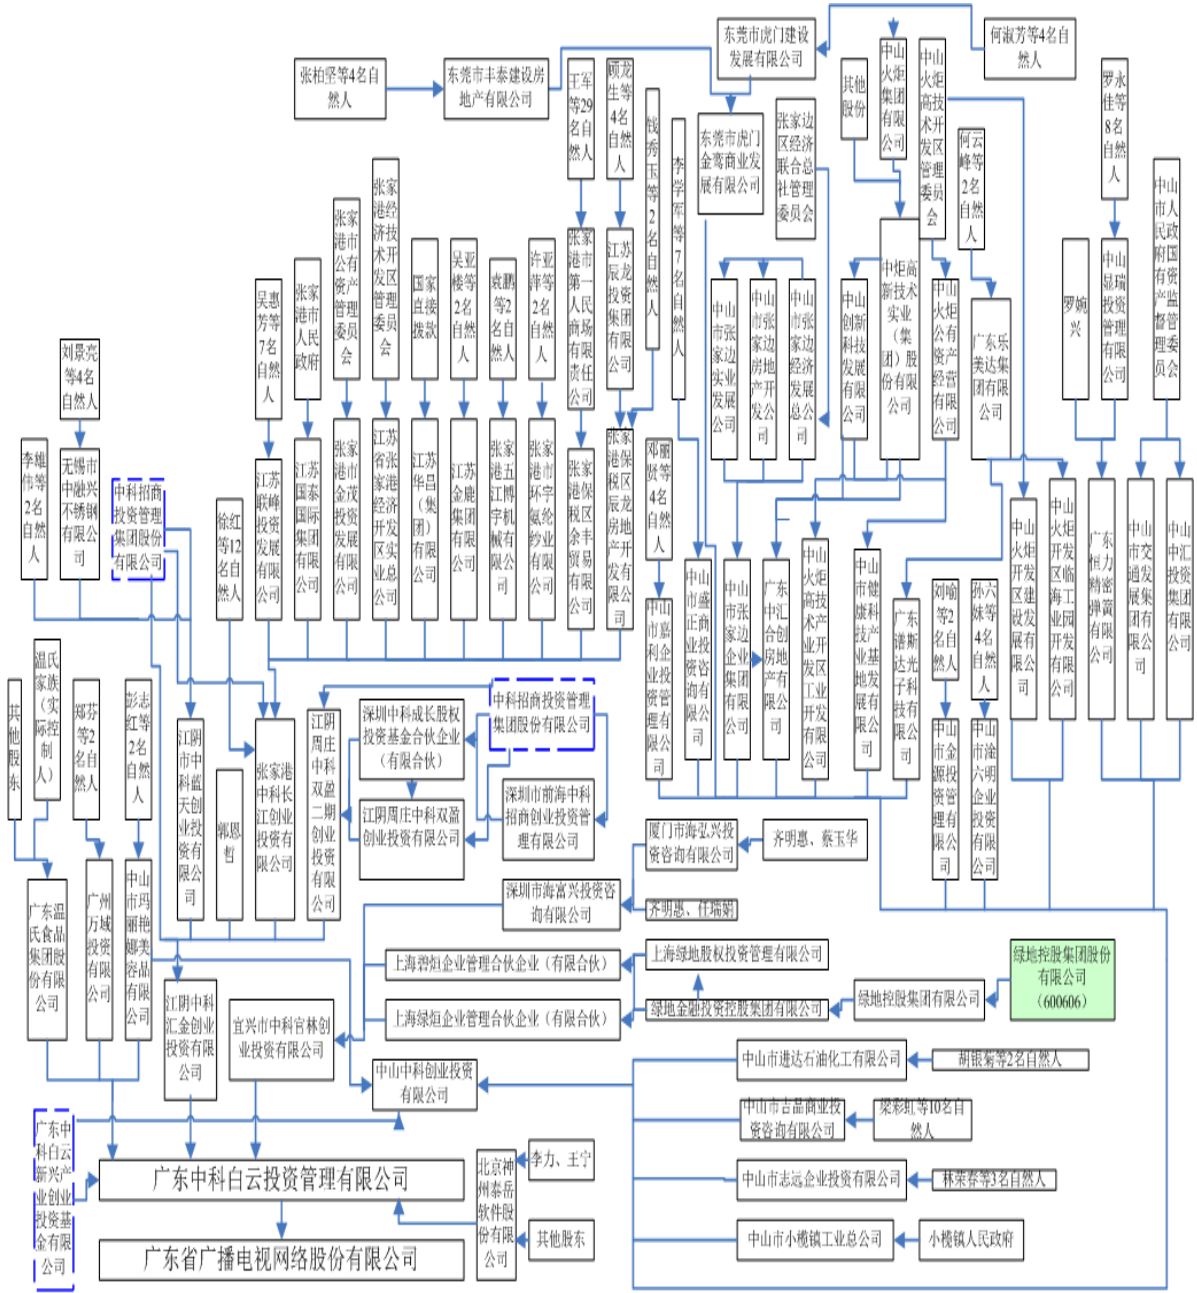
东莞市虎门建设发展有限公司

何淑芳等4名自然人

张柏坚等4名自然人

东莞市丰泰建设房地产有限公司

王军等29名自然人

顾龙生等4名自然人

钱秀玉等2名自然人

李学军等7名自然人

其他股份

中山火炬集团有限公司

中山火炬高技术开发区管理委员会

何云峰等2名自然人

罗永佳等8名自然人

东莞市虎门金莺商业发展有限公司

张家边区经济联合总社管理委员会

中山市人民政府国有资产监督管理委员会

张家港经济技术开发区管理委员会

张家港市公有资产管理委员会

张家港市人民政府

国家直接拨款

吴亚楼等2名自然人

袁鹏等2名自然人

许亚萍等2名自然人

张家港市第一人民商场有限责任公司

江苏辰龙投资集团有限公司

中炬高新技术实业（集团）股份有限公司

中山火炬公有资产经营有限公司

广东乐美达集团有限公司

罗婉兴

中山显瑞投资管理有限公司

吴惠芳等7名自然人

刘景亮等4名自然人

中山市张家边实业发展有限公司

中山市张家边房地产开发公司

中山市张家边经济发展总公司

中山创新科技发展有限公司

李雄伟等2名自然人

无锡市中融兴不锈钢有限公司

中科招商投资管理集团股份有限公司

徐红等12名自然人

江苏联峰投资发展有限公司

江苏国泰国际集团有限公司

张家港市金茂投资发展有限公司

江苏省张家港经济开发区实业总公司

江苏华昌（集团）有限公司

江苏金融集团有限公司

张家港五江博宇机械有限公司

张家港市环宇氨纶纱业有限公司

张家港保税区金丰贸易有限公司

张家港保税区辰龙房地产开发有限公司

邓丽贤等4名自然人

中山火炬开发区建设发展有限公司

中山火炬开发区临海工业园开发有限公司

广东恒力精密弹簧有限公司

中山市交通发展集团有限公司

中山中汇投资集团有限公司

温氏家族（实际控制人）

其他股东

郑芬等2名自然人

彭志红等2名自然人

中山市嘉利企业投资管理有限公司

中山市盛正商业投资咨询有限公司

中山市张家边企业集团有限公司

广东中汇合创房地产有限公司

中山火炬高技术产业开发区工业开发有限公司

中山市健科技产业基地发展有限公司

广东谱斯达光子科技有限公司

刘晓等2名自然人

孙六妹等4名自然人

中山市金源投资管理有限公司

中山市滦六明企业投资有限公司

江阴市中蓝天创业投资有限公司

郭恩哲

张家港中科长江创业投资有限公司

江阴周庄中科双盈二期创业投资有限公司

深圳中科成长股权投资基金合伙企业（有限合伙）

江阴周庄中科双盈创业投资有限公司

中科招商投资管理集团股份有限公司

深圳市前海中科招商创业投资管理有限公司

厦门市海弘兴投资咨询有限公司

齐明惠、蔡玉华

深圳市海富兴投资咨询有限公司

齐明惠、任瑞娟

广东温氏食品集团股份有限公司

广州万域投资有限公司

中山市玛丽艳娜美容品有限公司

上海碧垣企业管理合伙企业（有限合伙）

上海绿地股权投资管理有限公司

上海绿垣企业管理合伙企业（有限合伙）

绿地金融投资控股集团有限公司

绿地控股集团有限公司

绿地控股集团股份有限公司（600606）

江阴中科汇金创业投资有限公司

宜兴市中科官林创业投资有限公司

中山中科创业投资有限公司

中山市进达石油化工有限公司

胡银菊等2名自然人

中山市吉晶商业投资咨询有限公司

梁彩虹等10名自然人

中山市志远企业投资有限公司

林荣春等3名自然人

中山市小榄镇工业总公司

小榄镇人民政府

广东中科白云新兴产业创业投资基金有限公司

广东中科白云投资管理有限公司

北京神州泰岳软件股份有限公司

李力、王宁

其他股东

广东省广播电视网络股份有限公司